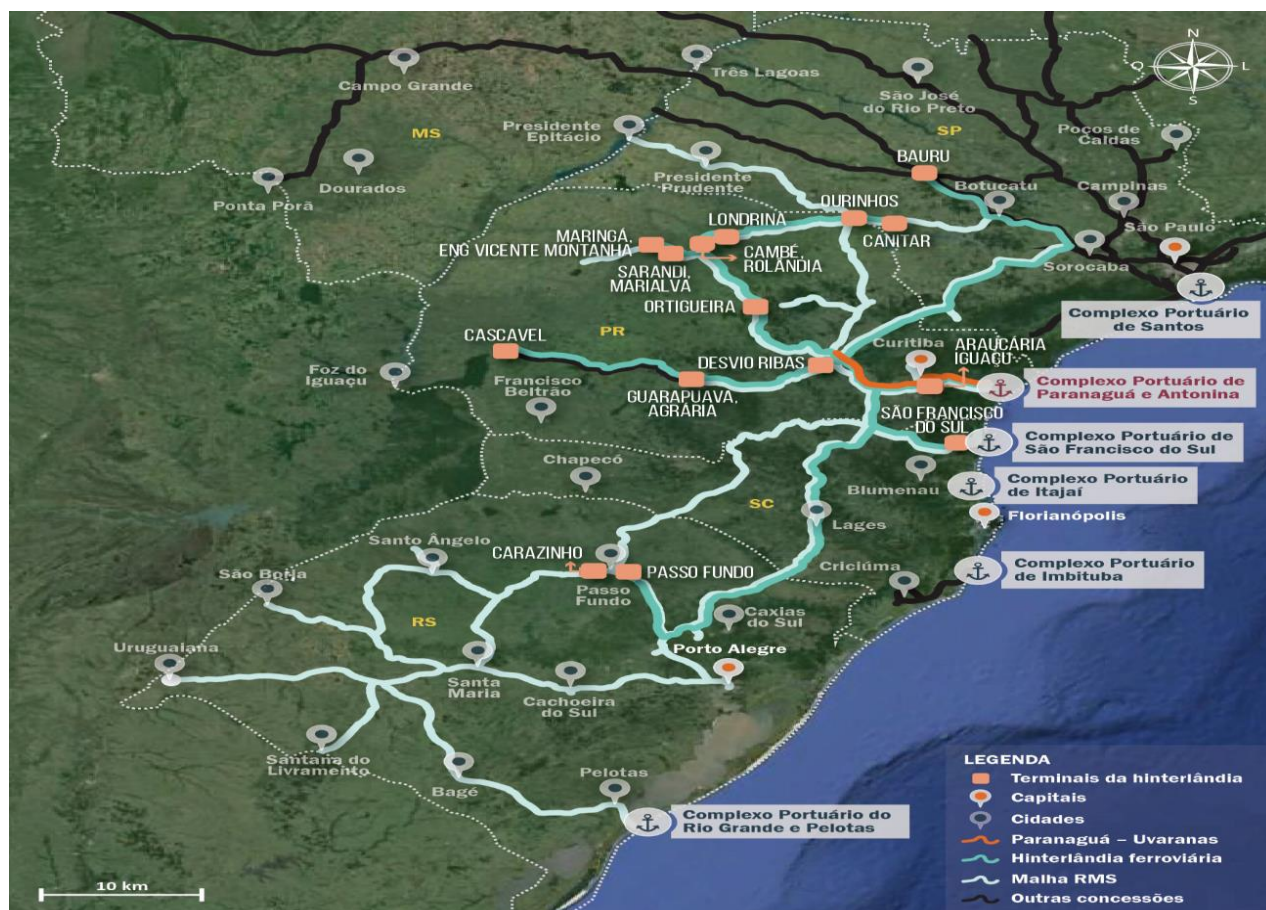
N
O
L
S

Campo Grande
Três Lagoas
São José do Rio Preto
MS
SP
Presidente Epitácio
Poços de Caldas
BAURU
Dourados
Presidente Prudente
Botucatu
Campinas
Ponta Porã
OURINHOS
LONDRINA
CANITAR
MARINGÁ
ENG VICENTE MONTANHA
CAMBÉ, ROLÂNDIA
São Paulo
SARANDI, MARIALVA
Sorocaba
ORTIGUEIRA
Complexo Portuário de Santos
PR
CASCAVEL
ARAUCÁRIA IGUAÇU
Curitiba
DESVIO RIBAS
Foz do Iguaçu
Francisco Beltrão
GUARAPUAVA, AGRÁRIA
Complexo Portuário de Paranaguá e Antonina
SÃO FRANCISCO DO SUL
Complexo Portuário de São Francisco do Sul
Chapecó
Blumenau
Complexo Portuário de Itajaí
SC
Lages
Florianópolis
Santo Ângelo
CARAZINHO
PASSO FUNDO
São Borja
Passo Fundo
Criciúma
Complexo Portuário de Imbituba
RS
Caxias do Sul
Porto Alegre
Uruguaiana
Santa Maria
Cachoeira do Sul
Santana do Livramento
Bagé
Pelotas
Complexo Portuário do Rio Grande e Pelotas

LEGENDA
Terminais da hinterlândia
Capitais
Cidades
Paranaguá – Uvaranas
Hinterlândia ferroviária
Malha RMS
Outras concessões

10 km